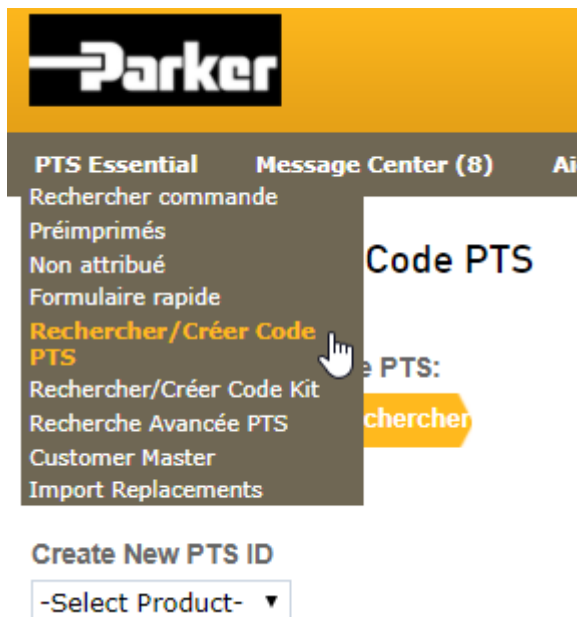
Parker

PTS Essential
Message Center (8)
Ai

Rechercher commande
Préimprimés
Non attribué
Formulaire rapide
Rechercher/Créer Code PTS
Rechercher/Créer Code Kit
Recherche Avancée PTS
Customer Master
Import Replacements

Code PTS

e PTS:

chercher

Create New PTS ID

-Select Product- ▼